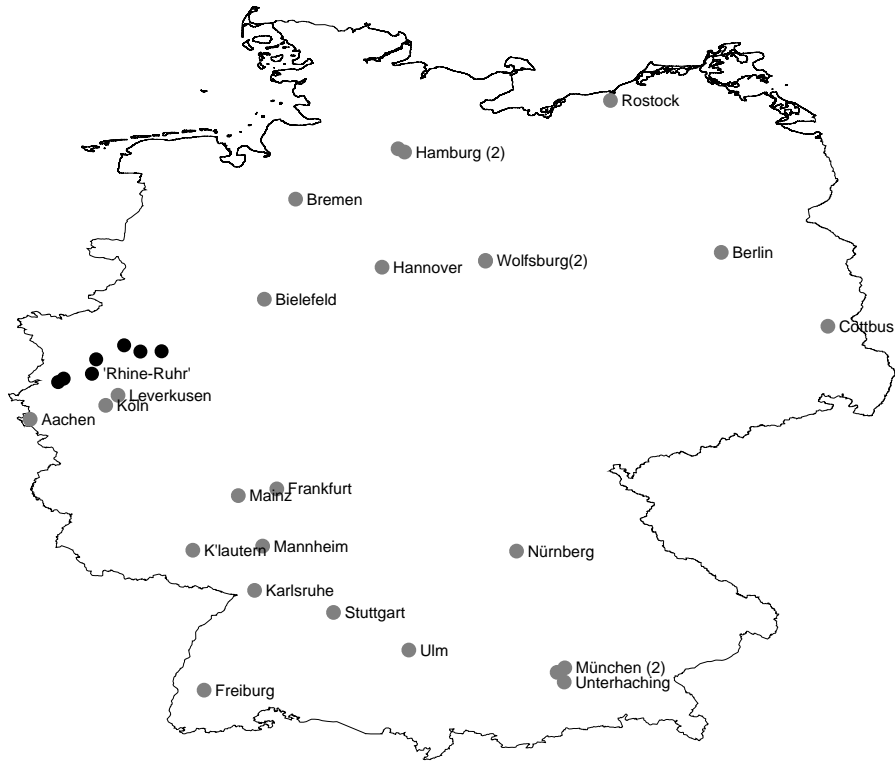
Rostock
Hamburg (2)
Bremen
Hannover
Wolfsburg(2)
Berlin
Bielefeld
Cottbus
'Rhine-Ruhr'
Leverkusen
Koln
Aachen
Mainz
Frankfurt
K'lautern
Mannheim
Nürnberg
Karlsruhe
Stuttgart
Ulm
München (2)
Unterhaching
Freiburg